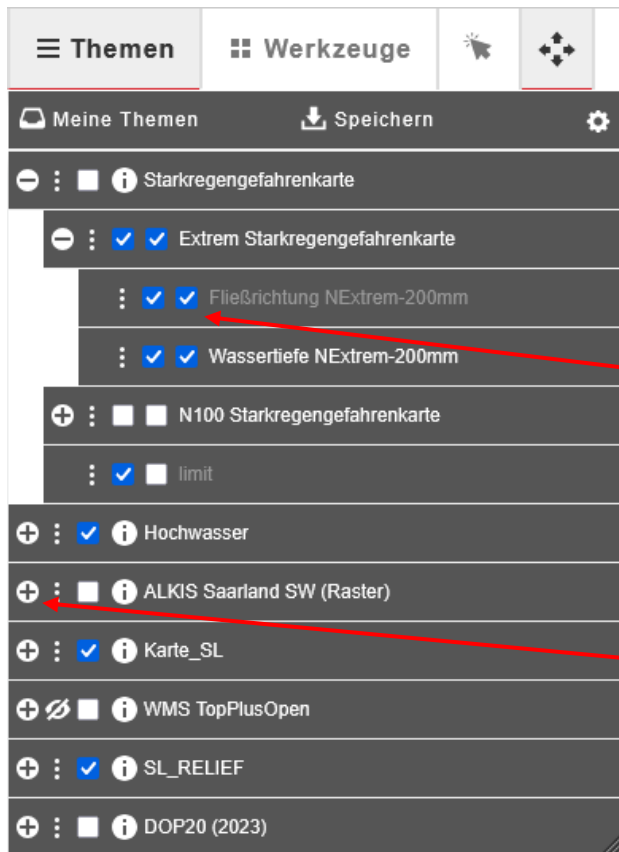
Themen
Werkzeuge

Meine Themen
Speichern

Starkregengefahrenkarte
Extrem Starkregengefahrenkarte
Fließrichtung NExtrem-200mm
Wassertiefe NExtrem-200mm
N100 Starkregengefahrenkarte
limit
Hochwasser
ALKIS Saarland SW (Raster)
Karte_SL
WMS TopPlusOpen
SL_RELIEF
DOP20 (2023)